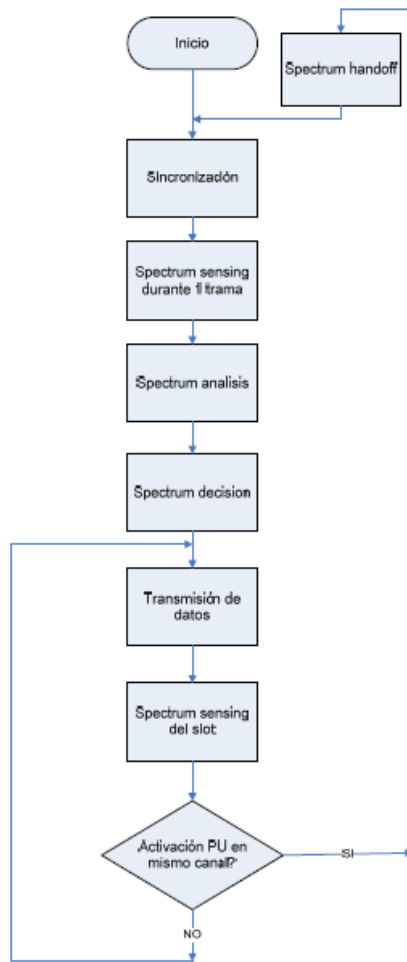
Inicio

Spectrum handoff

Sincronización

Spectrum sensing durante 1 trama

Spectrum analisis

Spectrum decision

Transmisión de datos

Spectrum sensing del slot

¿Activación PU en mismo canal?

SI

NO